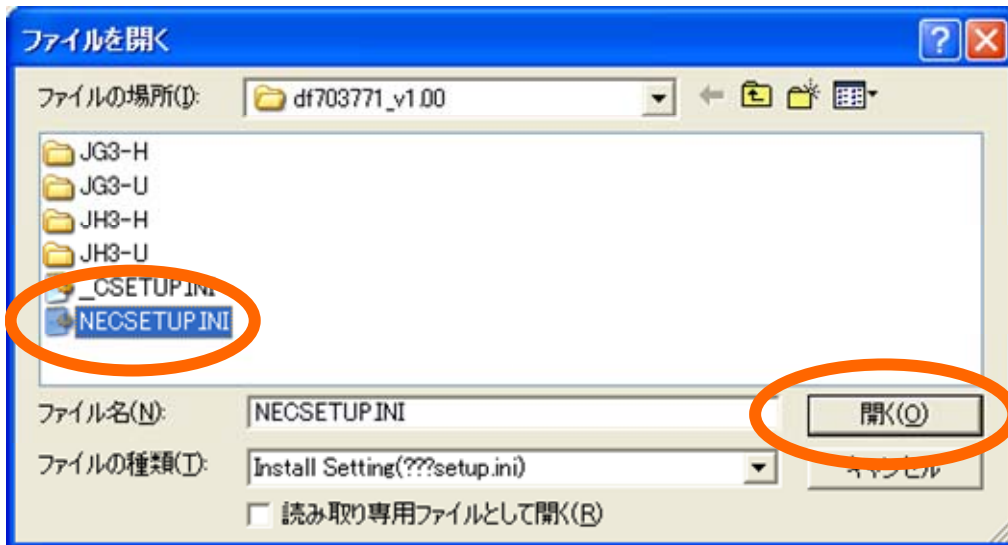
ファイルを開く

ファイルの場所(I): df703771_v1.00

JG3-H
JG3-U
JH3-H
JH3-U
_CSETUP.INI
NECSETUP.INI

ファイル名(N): NECSETUP.INI

開く(O)

ファイルの種類(T): Install Setting(???setup.ini)

キャンセル

読み取り専用ファイルとして開く(R)